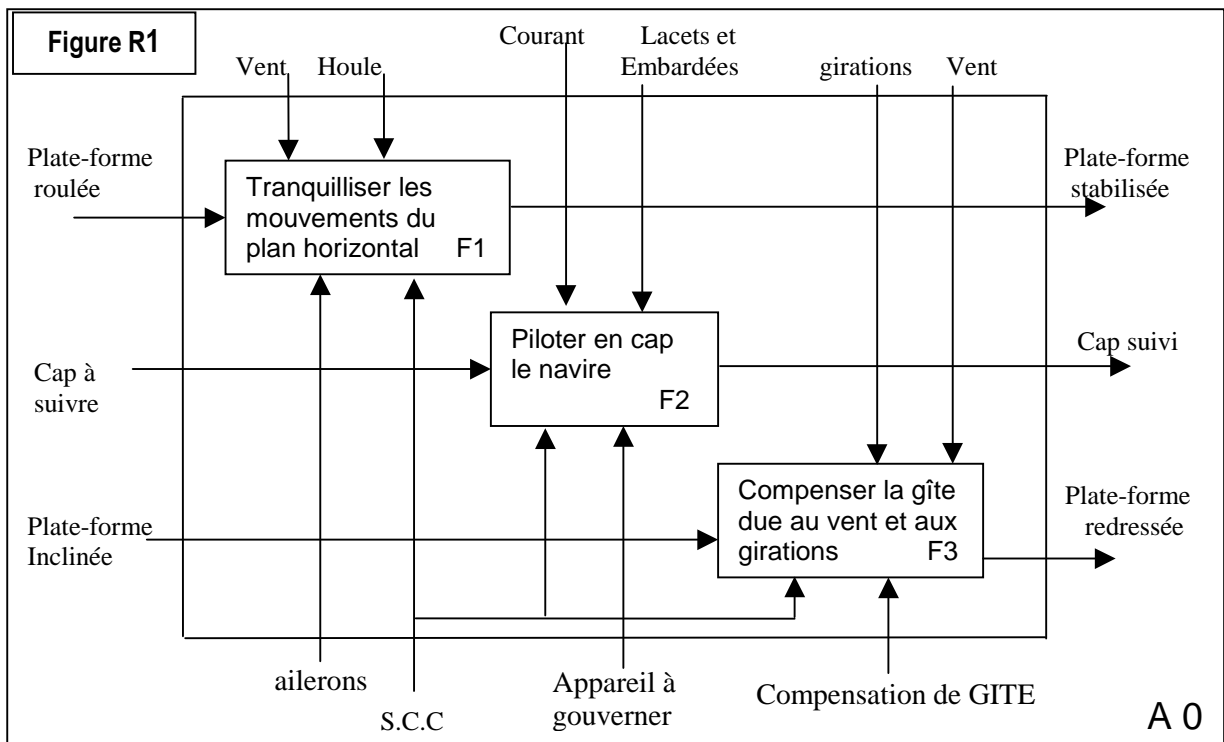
Figure R1

Vent Houle

Courant

Lacets et Embardées

girations Vent

Plate-forme roulée

Tranquilliser les mouvements du plan horizontal F1

Plate-forme stabilisée

Cap à suivre

Piloter en cap le navire F2

Cap suivi

Plate-forme Inclinée

Compenser la gîte due au vent et aux girations F3

Plate-forme redressée

ailerons

S.C.C

Appareil à gouverner

Compensation de GITE

A 0